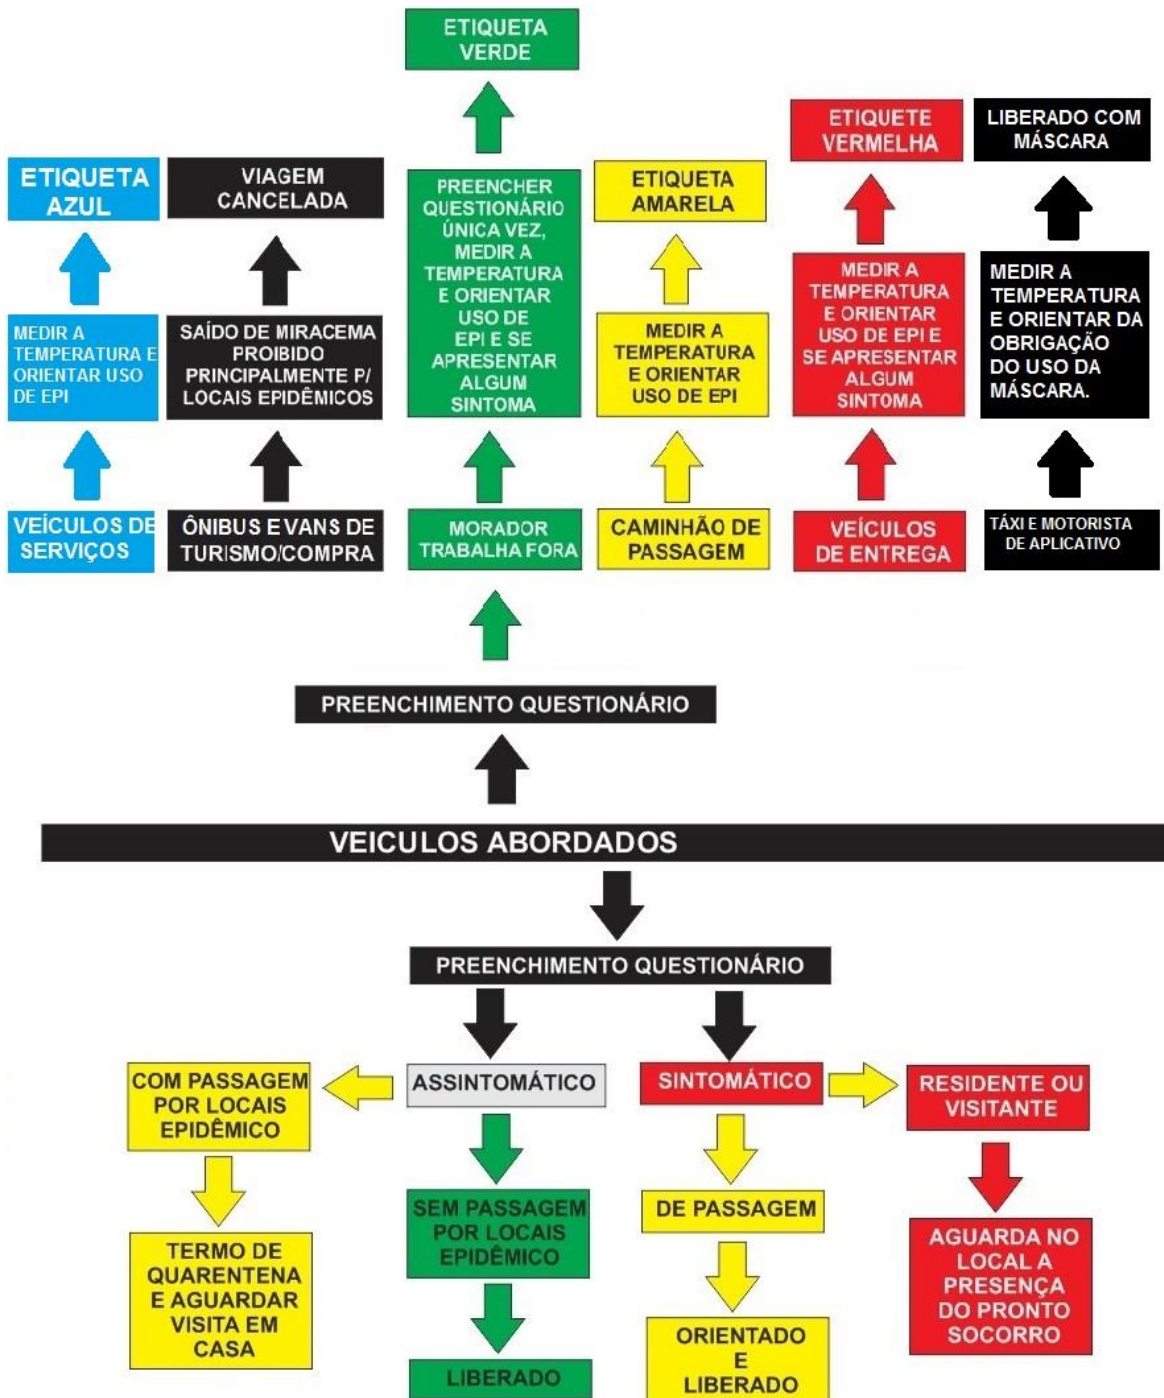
ETIQUETA VERDE

ETIQUETA AZUL

VIAGEM CANCELADA

PREENCHER QUESTIONÁRIO ÚNICA VEZ, MEDIR A TEMPERATURA E ORIENTAR USO DE EPI E SE APRESENTAR ALGUM SINTOMA

ETIQUETA AMARELA

ETIQUETE VERMELHA

LIBERADO COM MÁSCARA

MEDIR A TEMPERATURA E ORIENTAR USO DE EPI

SAÍDO DE MIRACEMA PROIBIDO PRINCIPALMENTE P/ LOCAIS EPIDÊMICOS

MEDIR A TEMPERATURA E ORIENTAR USO DE EPI

MEDIR A TEMPERATURA E ORIENTAR USO DE EPI E SE APRESENTAR ALGUM SINTOMA

MEDIR A TEMPERATURA E ORIENTAR DA OBRIGAÇÃO DO USO DA MÁSCARA.

VEÍCULOS DE SERVIÇOS

ÔNIBUS E VANS DE TURISMO/COMPRA

MORADOR TRABALHA FORA

CAMINHÃO DE PASSAGEM

VEÍCULOS DE ENTREGA

TÁXI E MOTORISTA DE APLICATIVO

PREENCHIMENTO QUESTIONÁRIO

VEICULOS ABORDADOS

PREENCHIMENTO QUESTIONÁRIO

COM PASSAGEM POR LOCAIS EPIDÊMICO

ASSINTOMÁTICO

SINTOMÁTICO

RESIDENTE OU VISITANTE

TERMO DE QUARENTENA E AGUARDAR VISITA EM CASA

SEM PASSAGEM POR LOCAIS EPIDÊMICO

DE PASSAGEM

AGUARDA NO LOCAL A PRESENÇA DO PRONTO SOCORRO

LIBERADO

ORIENTADO E LIBERADO